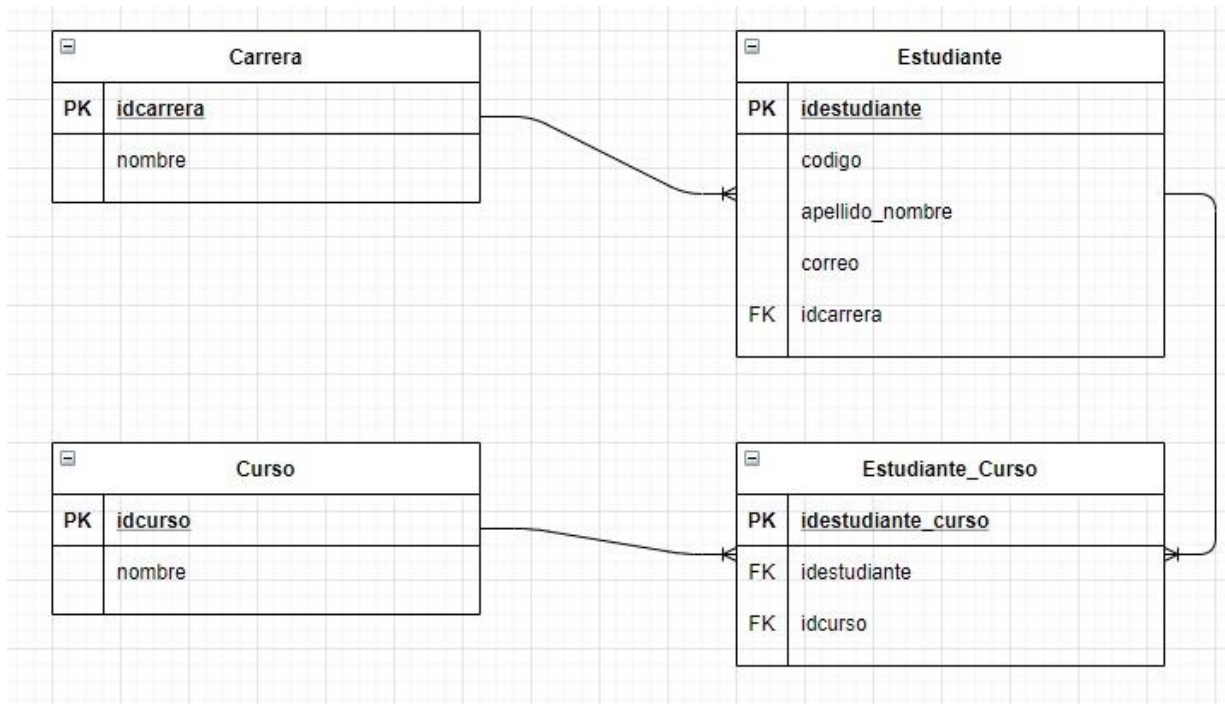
Carrera

| PK | idcarrera |
|---|---|
| | nombre |

Estudiante

| PK | idestudiante |
|---|---|
| | codigo |
| | apellido_nombre |
| | correo |
| FK | idcarrera |

Curso

| PK | idcurso |
|---|---|
| | nombre |

Estudiante_Curso

| PK | idestudiante_curso |
|---|---|
| FK | idestudiante |
| FK | idcurso |